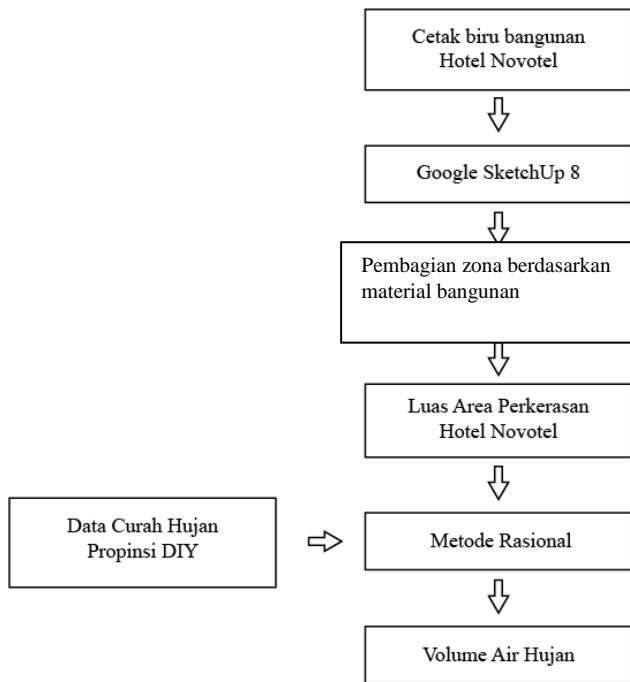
Cetak biru bangunan Hotel Novotel

Google SketchUp 8

Pembagian zona berdasarkan material bangunan

Luas Area Perkerasan Hotel Novotel

Data Curah Hujan Propinsi DIY

Metode Rasional

Volume Air Hujan